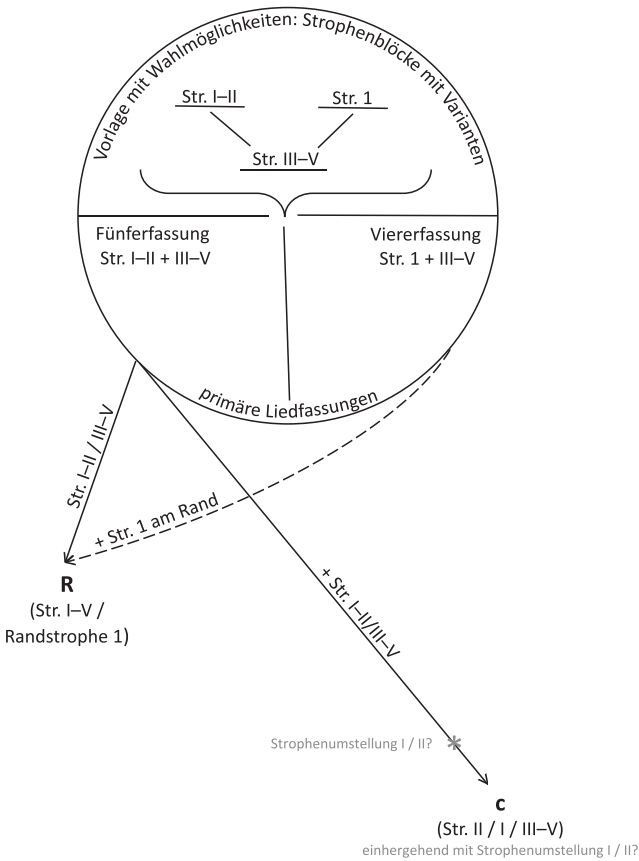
Vorlage mit Wahlmöglichkeiten: Strophenblöcke mit Varianten

Str. I–II

Str. 1

Str. III–V

Fünferfassung
Str. I–II + III–V

Viererfassung
Str. 1 + III–V

primäre Liedfassungen

Str. I–II / III–V

+ Str. 1 am Rand

R
(Str. I–V / Randstrophe 1)

+ Str. I–II/III–V

Strophenumstellung I / II?

c
(Str. II / I / III–V)
einhergehend mit Strophenumstellung I / II?